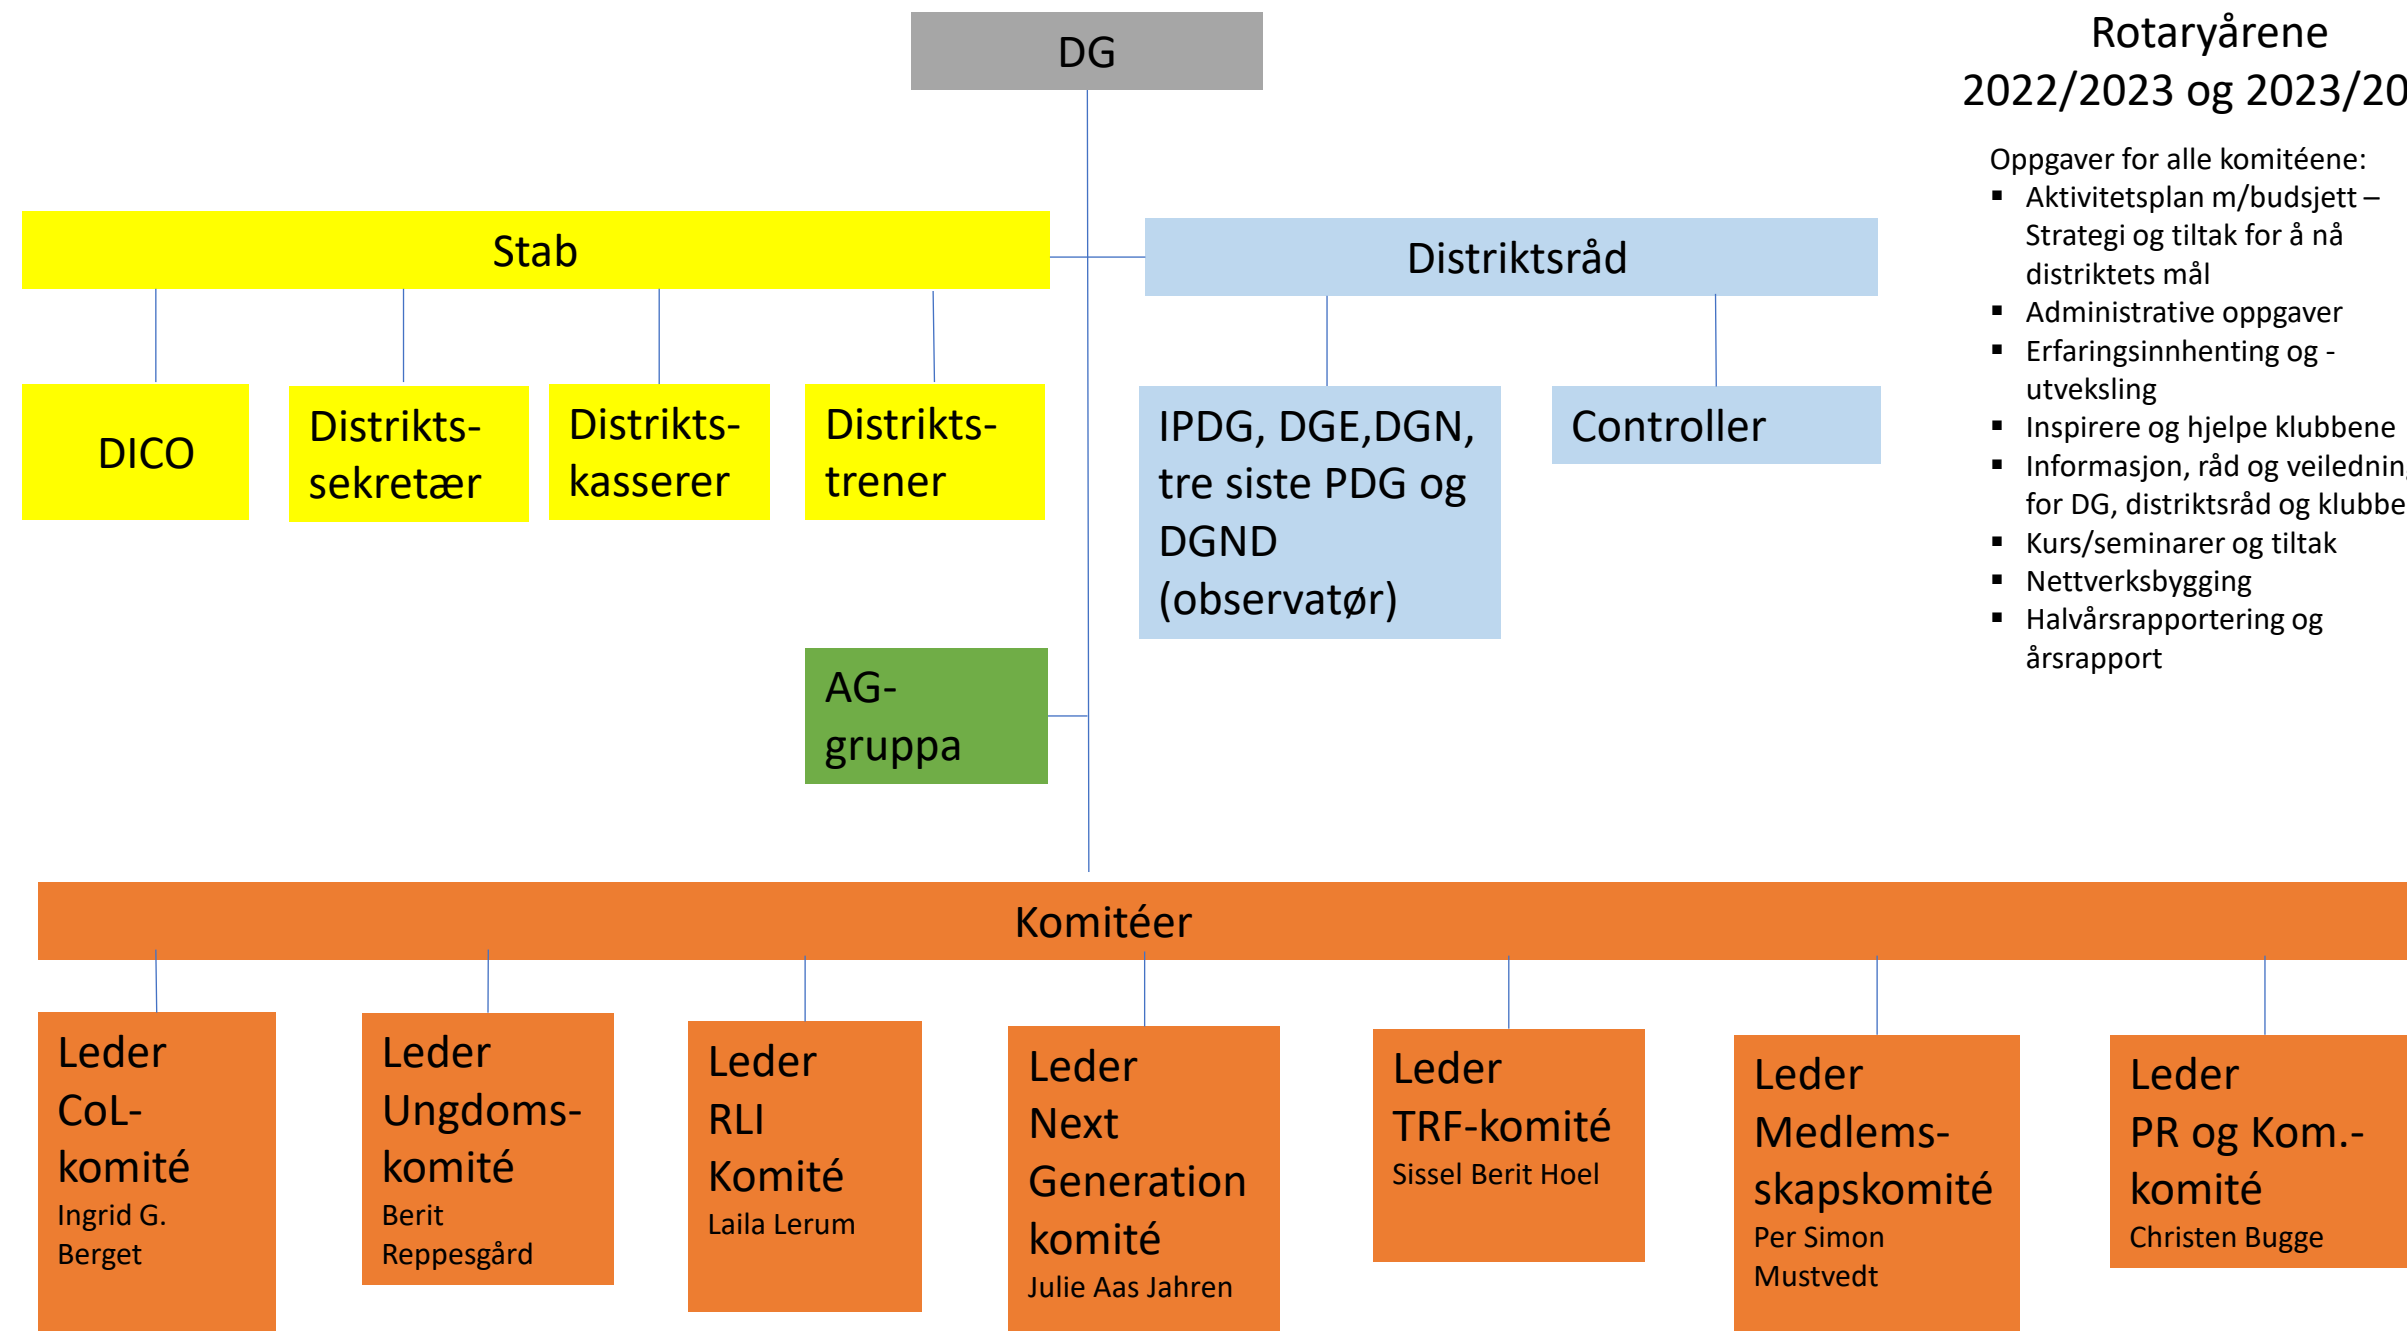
DG

Rotaryårene 2022/2023 og 2023/20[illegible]

Oppgaver for alle komitéene:
- Aktivitetsplan m/budsjett – Strategi og tiltak for å nå distriktets mål
- Administrative oppgaver
- Erfaringsinnhenting og -utveksling
- Inspirere og hjelpe klubbene
- Informasjon, råd og veiledning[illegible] for DG, distriktsråd og klubbe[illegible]
- Kurs/seminarer og tiltak
- Nettverksbygging
- Halvårsrapportering og årsrapport

Stab

Distriktsråd

DICO

Distrikts-sekretær

Distrikts-kasserer

Distrikts-trener

IPDG, DGE,DGN, tre siste PDG og DGND (observatør)

Controller

AG-gruppa

Komitéer

Leder CoL-komité
Ingrid G. Berget

Leder Ungdoms-komité
Berit Reppesgård

Leder RLI Komité
Laila Lerum

Leder Next Generation komité
Julie Aas Jahren

Leder TRF-komité
Sissel Berit Hoel

Leder Medlems-skapskomité
Per Simon Mustvedt

Leder PR og Kom.-komité
Christen Bugge